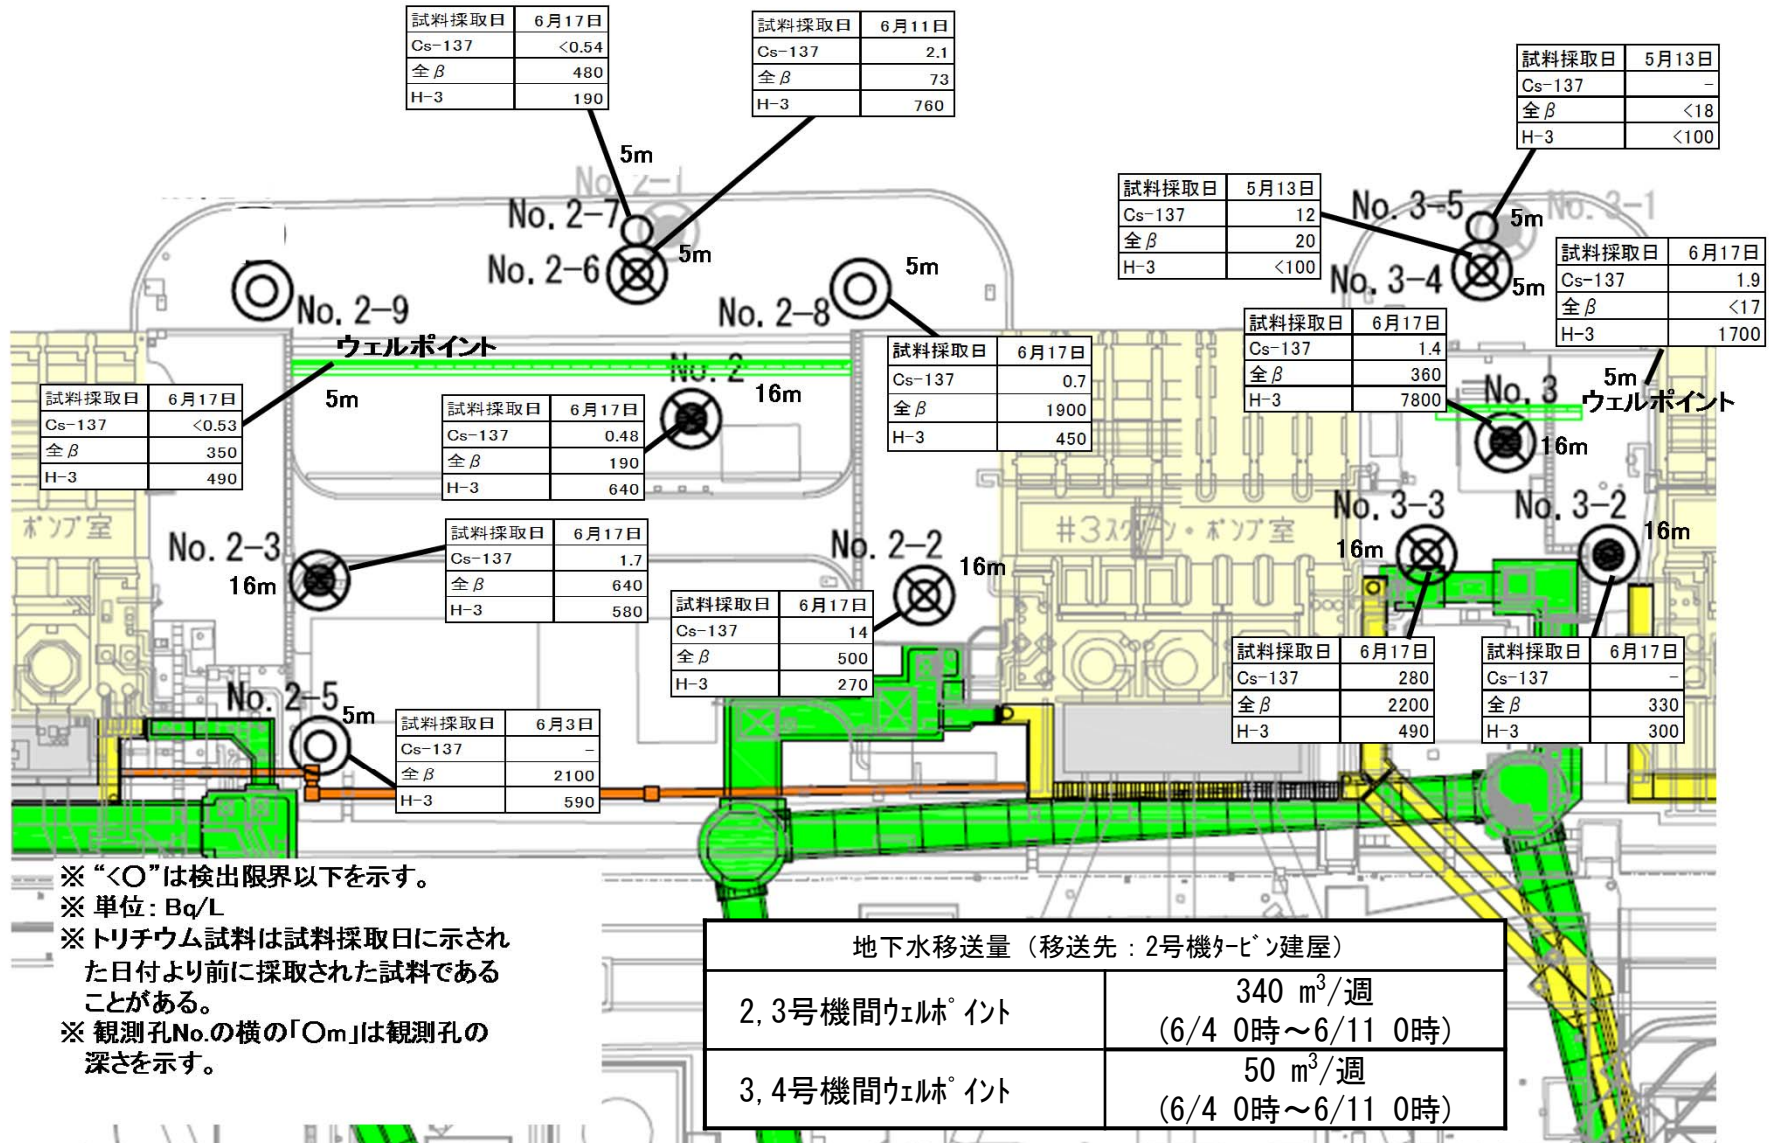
| 試料採取日 | 6月17日 |
|---|---|
| Cs-137 | <0.54 |
| 全β | 480 |
| H-3 | 190 |

| 試料採取日 | 6月11日 |
|---|---|
| Cs-137 | 2.1 |
| 全β | 73 |
| H-3 | 760 |

| 試料採取日 | 5月13日 |
|---|---|
| Cs-137 | - |
| 全β | <18 |
| H-3 | <100 |

5m
No. 2-1
No. 2-7
No. 2-6
5m
No. 2-9
5m
No. 2-8
ウェルポイント
No. 2

| 試料採取日 | 5月13日 |
|---|---|
| Cs-137 | 12 |
| 全β | 20 |
| H-3 | <100 |

No. 3-5
5m
No. 3-1
No. 3-4
5m

| 試料採取日 | 6月17日 |
|---|---|
| Cs-137 | 1.9 |
| 全β | <17 |
| H-3 | 1700 |

| 試料採取日 | 6月17日 |
|---|---|
| Cs-137 | 1.4 |
| 全β | 360 |
| H-3 | 7800 |

5m
No. 3
ウェルポイント
16m

| 試料採取日 | 6月17日 |
|---|---|
| Cs-137 | 0.7 |
| 全β | 1900 |
| H-3 | 450 |

5m

| 試料採取日 | 6月17日 |
|---|---|
| Cs-137 | <0.53 |
| 全β | 350 |
| H-3 | 490 |

| 試料採取日 | 6月17日 |
|---|---|
| Cs-137 | 0.48 |
| 全β | 190 |
| H-3 | 640 |

16m
ポンプ室
No. 2-3
16m

| 試料採取日 | 6月17日 |
|---|---|
| Cs-137 | 1.7 |
| 全β | 640 |
| H-3 | 580 |

No. 2-2
16m
#3スクリーン・ポンプ室
No. 3-3
16m
No. 3-2
16m

| 試料採取日 | 6月17日 |
|---|---|
| Cs-137 | 14 |
| 全β | 500 |
| H-3 | 270 |

No. 2-5
5m

| 試料採取日 | 6月3日 |
|---|---|
| Cs-137 | - |
| 全β | 2100 |
| H-3 | 590 |

| 試料採取日 | 6月17日 |
|---|---|
| Cs-137 | 280 |
| 全β | 2200 |
| H-3 | 490 |

| 試料採取日 | 6月17日 |
|---|---|
| Cs-137 | - |
| 全β | 330 |
| H-3 | 300 |

※"<○"は検出限界以下を示す。
※単位：Bq/L
※トリチウム試料は試料採取日に示された日付より前に採取された試料であることがある。
※観測孔No.の横の「○m」は観測孔の深さを示す。

| 地下水移送量（移送先：2号機ﾀｰﾋﾞﾝ建屋） | |
|---|---|
| 2, 3号機間ｳｪﾙﾎﾟｲﾝﾄ | 340 $m^3$/週 (6/4 0時～6/11 0時) |
| 3, 4号機間ｳｪﾙﾎﾟｲﾝﾄ | 50 $m^3$/週 (6/4 0時～6/11 0時) |